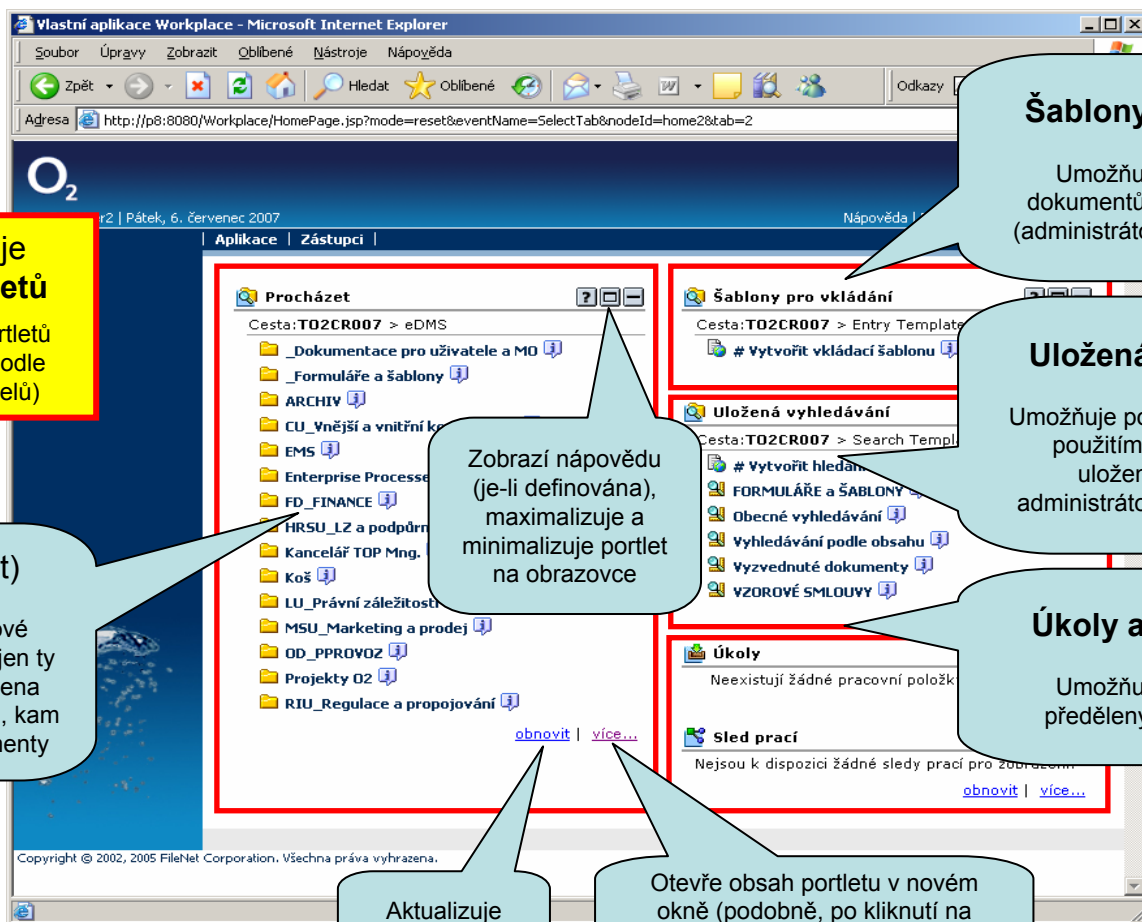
Vlastní aplikace Workplace - Microsoft Internet Explorer

Soubor Úpravy Zobrazit Oblíbené Nástroje Nápověda

Zpět Hledat Oblíbené Odkazy

Adresa http://p8:8080/Workplace/HomePage.jsp?mode=reset&eventName=SelectTab&nodeId=home2&tab=2

$O_2$

r2 | Pátek, 6. červenec 2007

Nápověda |

Aplikace | Zástupci |

je
etů
rtletů
odle
elů)

Procházet

Cesta: TO2CR007 > eDMS

_Dokumentace pro uživatele a MO
_Formuláře a šablony
ARCHIV
CU_Vnější a vnitřní k
EMS
Enterprise Processe
FD_FINANCE
HRSU_LZ a podpůrn
Kancelář TOP Mng.
Koš
LU_Právní záležitosti
MSU_Marketing a prodej
OD_PPROVOZ
Projekty O2
RIU_Regulace a propojování

obnovit | více...

Zobrazí nápovědu (je-li definována), maximalizuje a minimalizuje portlet na obrazovce

t)
ové
jen ty
ena
, kam
menty

Šablony pro vkládání

Cesta: TO2CR007 > Entry Template

# Vytvořit vkládací šablonu

Uložená vyhledávání

Cesta: TO2CR007 > Search Templ

# Vytvořit hledán
FORMULÁŘE a ŠABLONY
Obecné vyhledávání
Vyhledávání podle obsahu
Vyzvednuté dokumenty
VZOROVÉ SMLOUVY

Úkoly

Neexistují žádné pracovní položk

Sled prací

Nejsou k dispozici žádné sledy prací pro zobrazení

obnovit | více...

Šablony
Umožňu
dokumentů
(administráto

Uložená
Umožňuje po
použitím
ulože
administráto

Úkoly a
Umožňu
předěleny

Copyright © 2002, 2005 FileNet Corporation. Všechna práva vyhrazena.

Aktualizuje

Otevře obsah portletu v novém okně (podobně, po kliknutí na